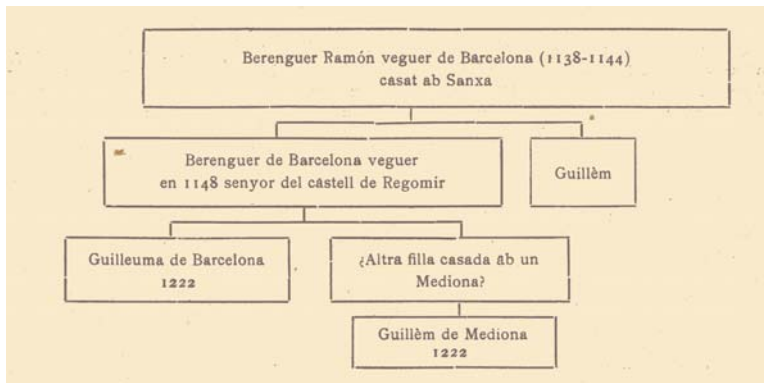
Berenguer Ramón veguer de Barcelona (1138-1144) casat ab Sanxa

Berenguer de Barcelona veguer en 1148 senyor del castell de Regomir

Guillèm

Guilleuma de Barcelona 1222

¿Altra filla casada ab un Mediona?

Guillèm de Mediona 1222